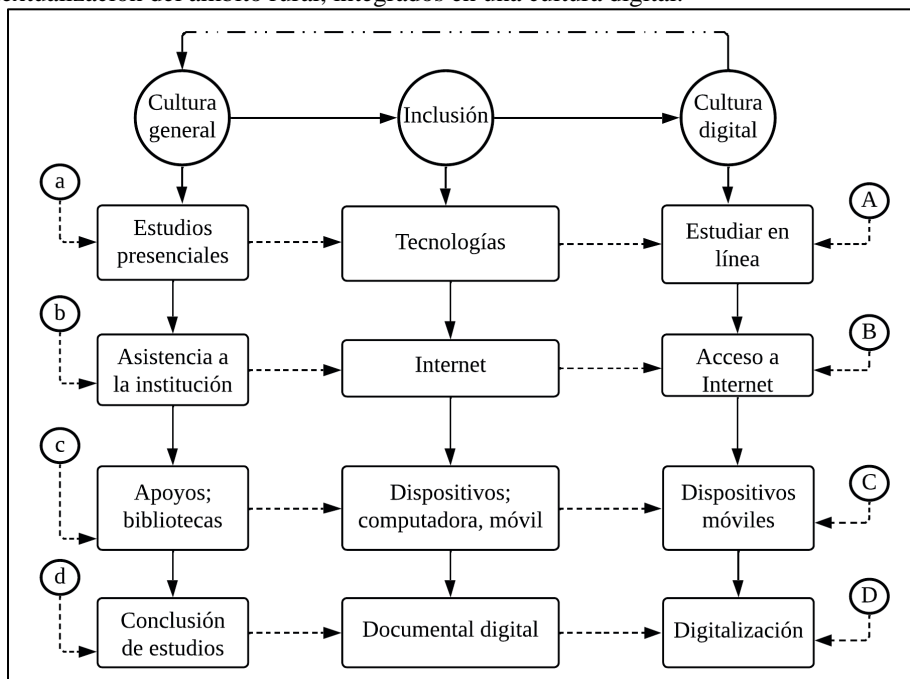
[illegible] del ámbito rural, integrados en una cultura digital.

Cultura general
Inclusión
Cultura digital

a
Estudios presenciales
Tecnologías
Estudiar en línea
A

b
Asistencia a la institución
Internet
Acceso a Internet
B

c
Apoyos; bibliotecas
Dispositivos; computadora, móvil
Dispositivos móviles
C

d
Conclusión de estudios
Documental digital
Digitalización
D